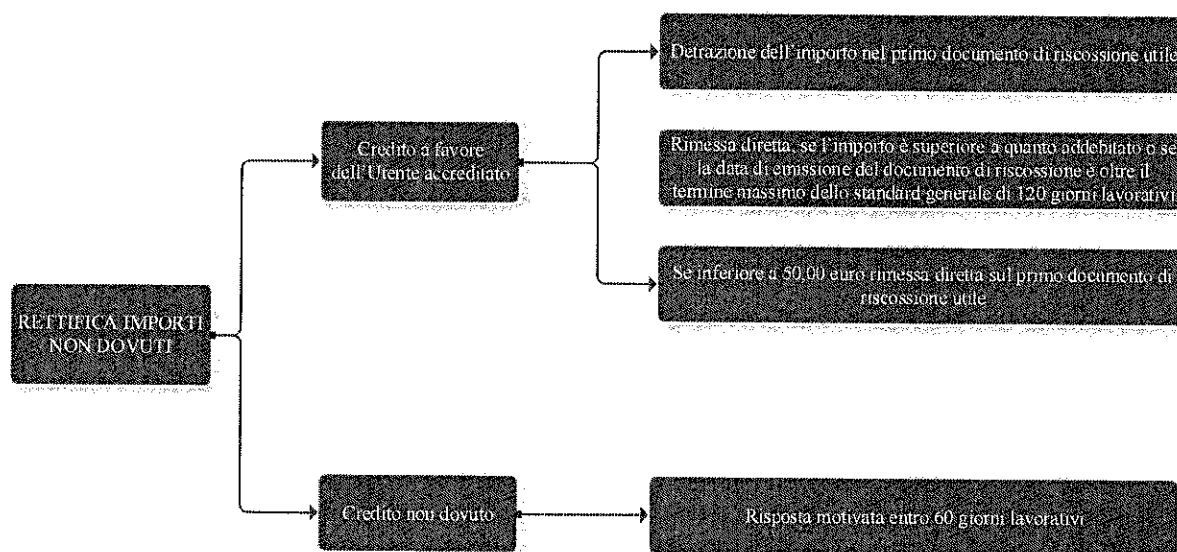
RETTIFICA IMPORTI NON DOVUTI

Credito a favore dell'Utente accreditato

Detrazione dell'importo nel primo documento di riscossione utile

Rimessa diretta, se l'importo è superiore a quanto addebitato o se la data di emissione del documento di riscossione è oltre il termine massimo dello standard generale di 120 giorni lavorativi

Se inferiore a 50,00 euro rimessa diretta sul primo documento di riscossione utile

Credito non dovuto

Risposta motivata entro 60 giorni lavorativi